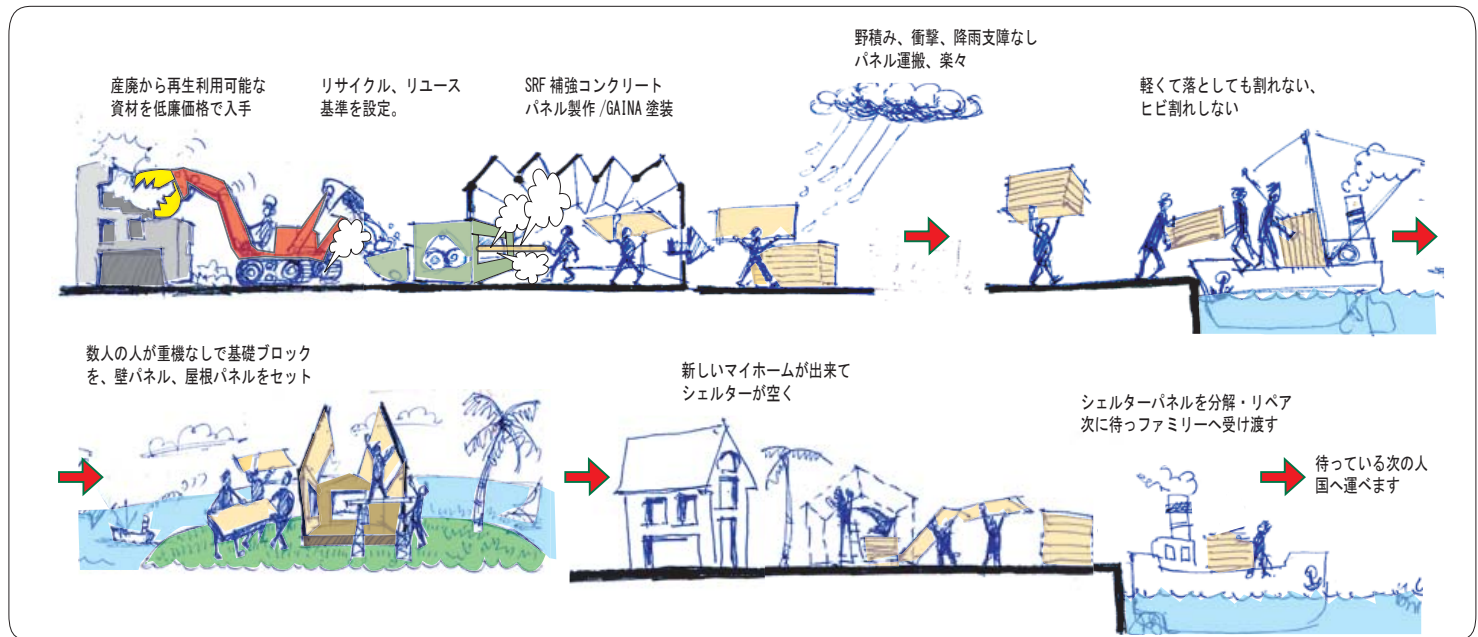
産廃から再生利用可能な資材を低廉価格で入手

リサイクル、リユース基準を設定。

SRF 補強コンクリートパネル製作 /GAINA 塗装

野積み、衝撃、降雨支障なしパネル運搬、楽々

軽くて落としても割れない、ヒビ割れしない

数人の人が重機なしで基礎ブロックを、壁パネル、屋根パネルをセット

新しいマイホームが出来てシェルターが空く

シェルターパネルを分解・リペア次に待っファミリーへ受け渡す

待っている次の人国へ運べます